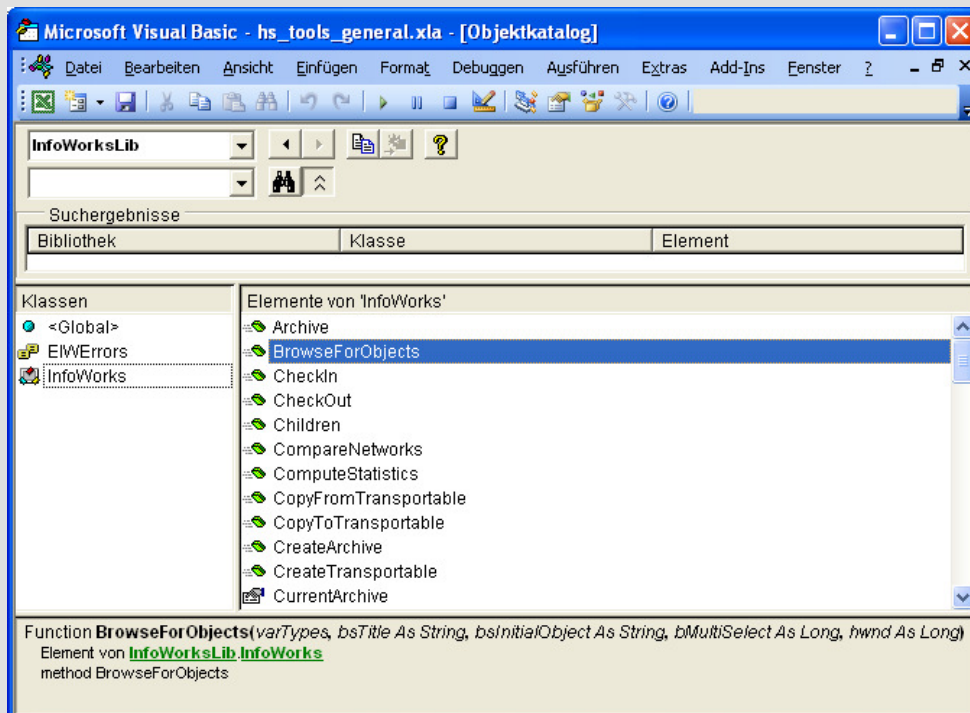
Microsoft Visual Basic - hs_tools_general.xla - [Objektkatalog]

Datei Bearbeiten Ansicht Einfügen Format Debuggen Ausführen Extras Add-Ins Fenster ?

InfoWorksLib

Suchergebnisse

| Bibliothek | Klasse | Element |
|---|---|---|

Klassen
<Global>
EIWErrors
InfoWorks

Elemente von 'InfoWorks'
Archive
BrowseForObjects
CheckIn
CheckOut
Children
CompareNetworks
ComputeStatistics
CopyFromTransportable
CopyToTransportable
CreateArchive
CreateTransportable
CurrentArchive

Function BrowseForObjects(varTypes, bsTitle As String, bsInitialObject As String, bMultiSelect As Long, hwnd As Long)
Element von InfoWorksLib.InfoWorks
method BrowseForObjects